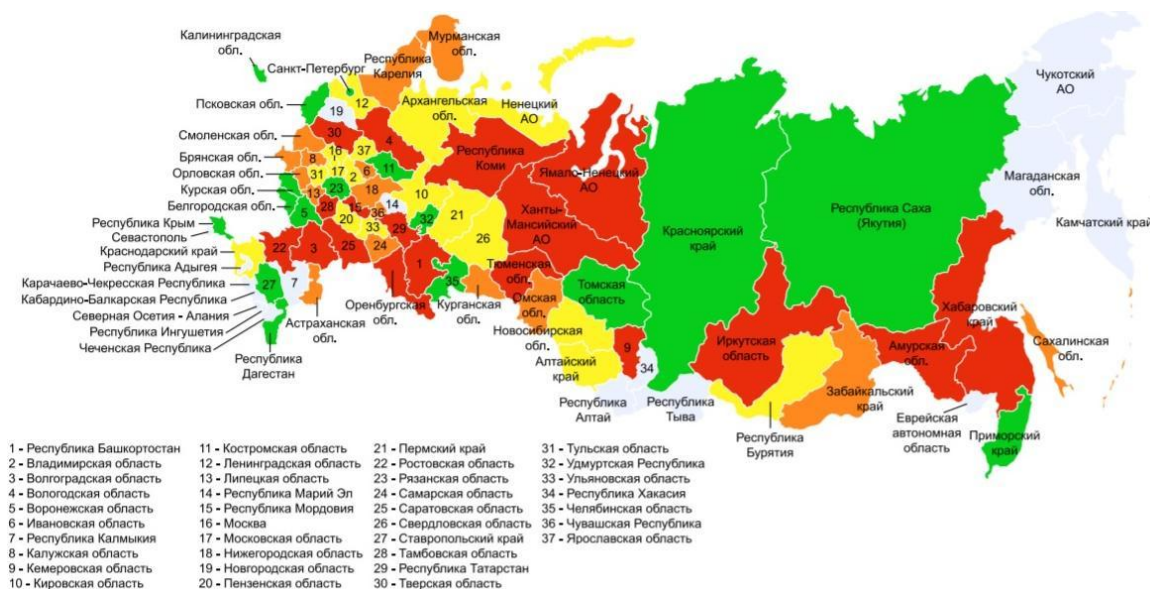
Калининградская обл.
Санкт-Петербург
Республика Карелия
Мурманская обл.
Псковская обл.
19
12
Архангельская обл.
Ненецкий АО
Чукотский АО
Смоленская обл.
30
4
Брянская обл.
8
16
37
Республика Коми
Орловская обл.
31
17
2
11
Ямало-Ненецкий АО
Магаданская обл.
Курская обл.
13
23
6
18
10
Белгородская обл.
5
28
15
14
32
21
Республика Крым
20
36
Ханты-Мансийский АО
Республика Саха (Якутия)
Камчатский край
Севастополь
33
29
26
Красноярский край
Краснодарский край
22
3
25
24
1
Республика Адыгея
Тюменская обл.
Карачаево-Черкесская Республика
27
7
35
Томская область
Кабардино-Балкарская Республика
Оренбургская обл.
Курганская обл.
Омская обл.
Северная Осетия - Алания
Хабаровский край
Республика Ингушетия
Астраханская обл.
Новосибирская обл.
Чеченская Республика
9
Иркутская область
Амурская обл.
Сахалинская обл.
Республика Дагестан
Алтайский край
34
Республика Алтай
Республика Тыва
Забайкальский край
Еврейская автономная область
Приморский край
Республика Бурятия

1 - Республика Башкортостан
2 - Владимирская область
3 - Волгоградская область
4 - Вологодская область
5 - Воронежская область
6 - Ивановская область
7 - Республика Калмыкия
8 - Калужская область
9 - Кемеровская область
10 - Кировская область
11 - Костромская область
12 - Ленинградская область
13 - Липецкая область
14 - Республика Марий Эл
15 - Республика Мордовия
16 - Москва
17 - Московская область
18 - Нижегородская область
19 - Новгородская область
20 - Пензенская область
21 - Пермский край
22 - Ростовская область
23 - Рязанская область
24 - Самарская область
25 - Саратовская область
26 - Свердловская область
27 - Ставропольский край
28 - Тамбовская область
29 - Республика Татарстан
30 - Тверская область
31 - Тульская область
32 - Удмуртская Республика
33 - Ульяновская область
34 - Республика Хакасия
35 - Челябинская область
36 - Чувашская Республика
37 - Ярославская область